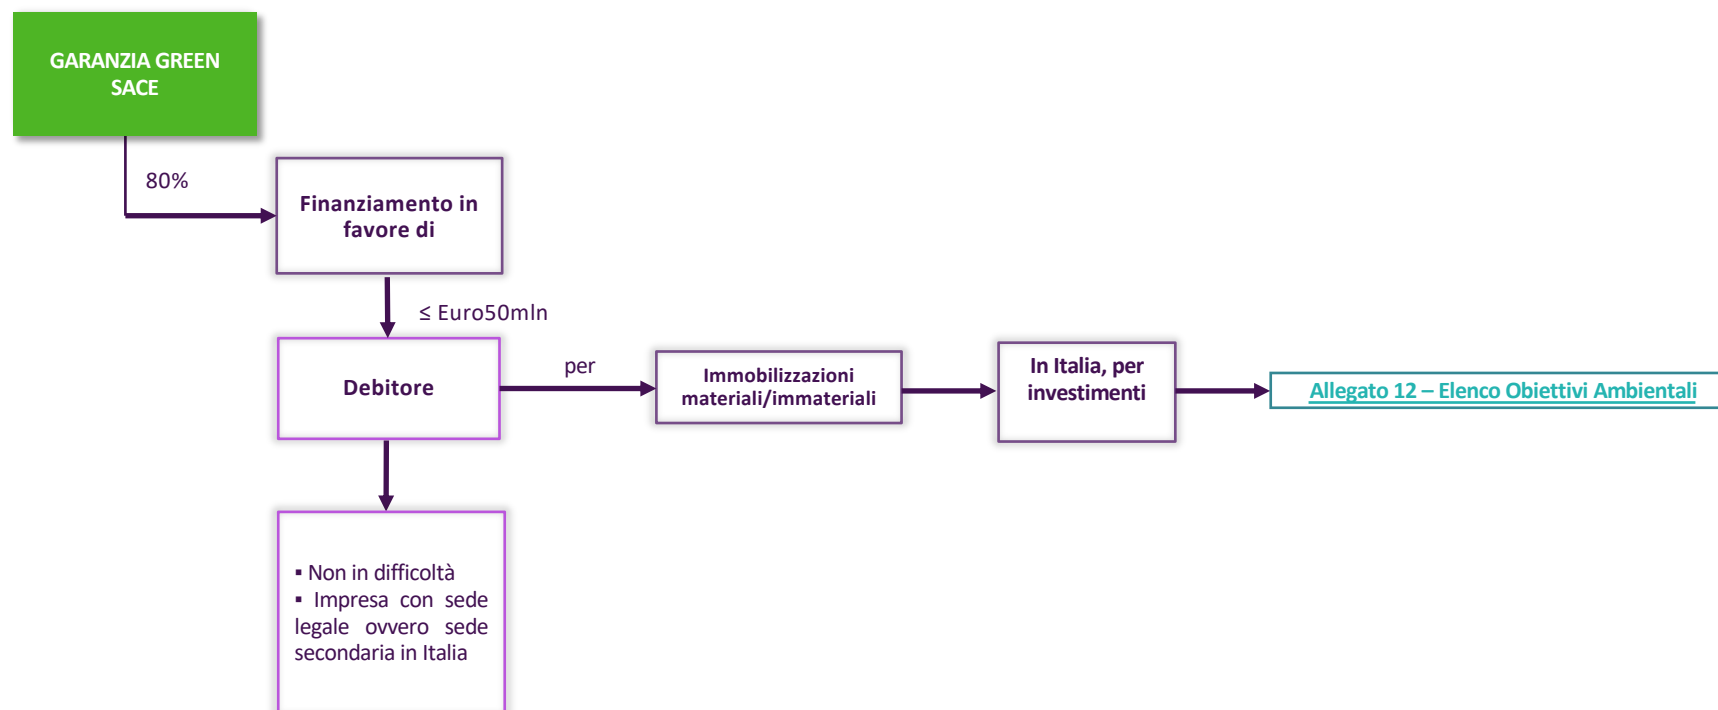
GARANZIA GREEN SACE

80%

Finanziamento in favore di

≤ Euro50mln

Debitore

per

Immobilizzazioni materiali/immateriali

In Italia, per investimenti

Allegato 12 – Elenco Obiettivi Ambientali

▪ Non in difficoltà
▪ Impresa con sede legale ovvero sede secondaria in Italia